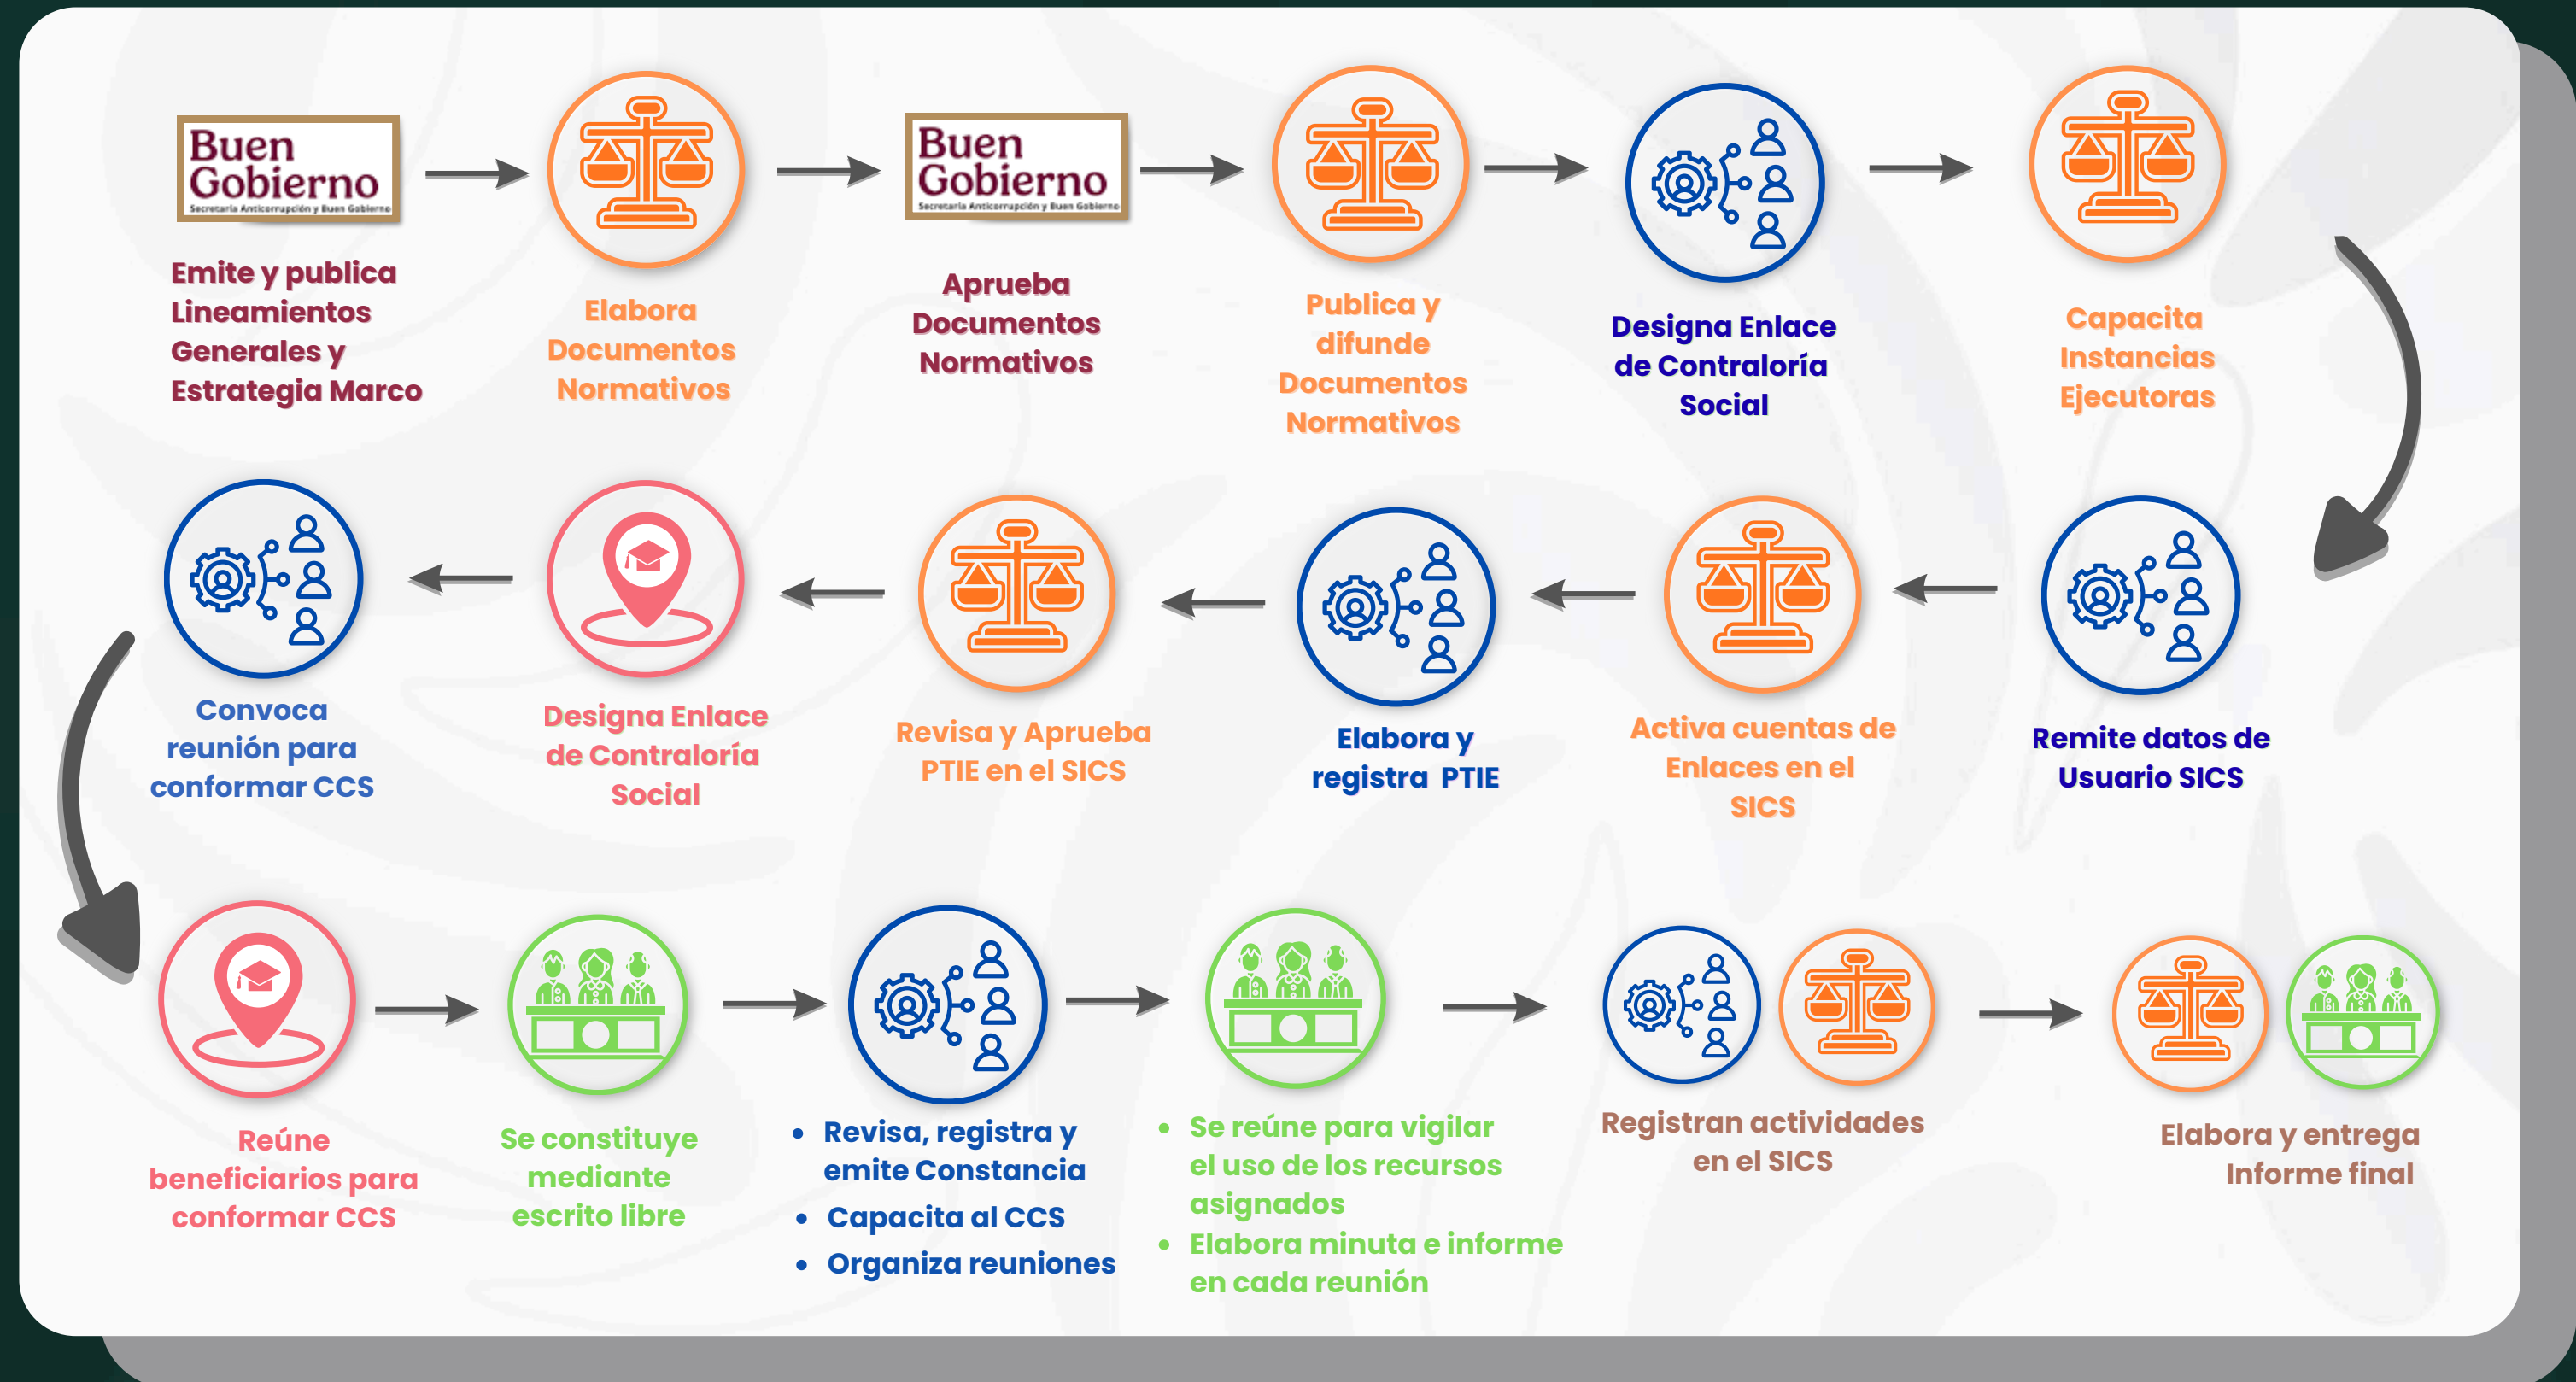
Buen Gobierno
Secretaría Anticorrupción y Buen Gobierno

Emite y publica Lineamientos Generales y Estrategia Marco

Elabora Documentos Normativos

Buen Gobierno
Secretaría Anticorrupción y Buen Gobierno

Aprueba Documentos Normativos

Publica y difunde Documentos Normativos

Designa Enlace de Contraloría Social

Capacita Instancias Ejecutoras

Remite datos de Usuario SICS

Activa cuentas de Enlaces en el SICS

Elabora y registra PTIE

Revisa y Aprueba PTIE en el SICS

Designa Enlace de Contraloría Social

Convoca reunión para conformar CCS

Reúne beneficiarios para conformar CCS

Se constituye mediante escrito libre

- Revisa, registra y emite Constancia
- Capacita al CCS
- Organiza reuniones

- Se reúne para vigilar el uso de los recursos asignados
- Elabora minuta e informe en cada reunión

Registran actividades en el SICS

Elabora y entrega Informe final